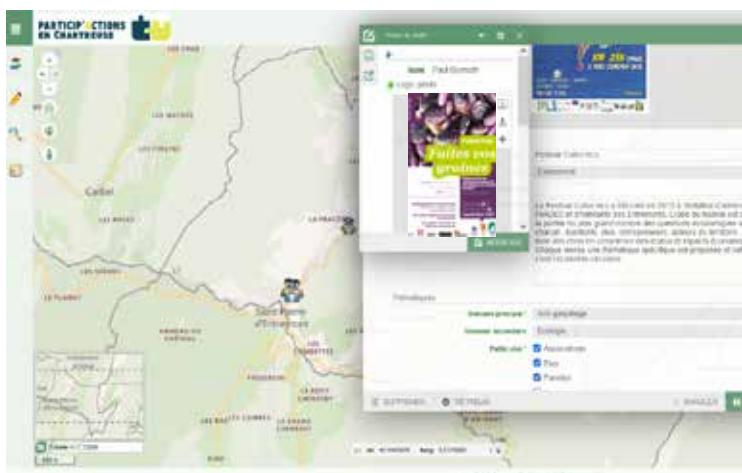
PARTICIP'ACTIONS EN CHARTREUSE

Corbel

Saint-Pierre-d'Entremont

Faites vos graines

Thématiques

Domaine principal *

Domaine secondaire

Écologie

Public visé *

Associations

Pros

Familles

SUPPRIMER

RETOUR

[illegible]